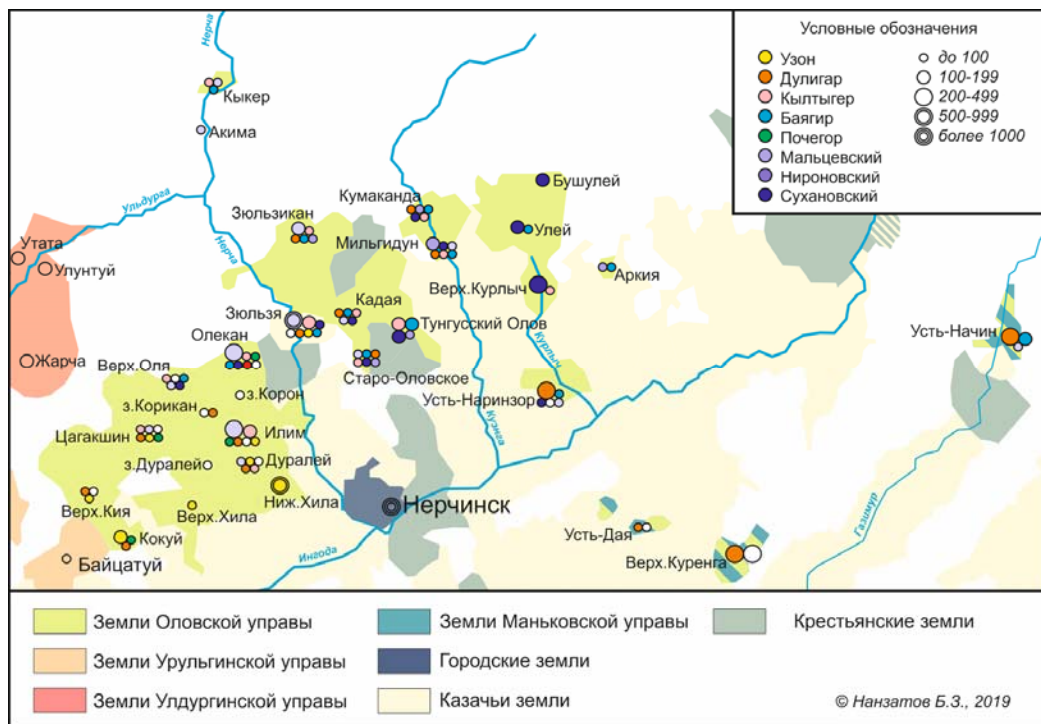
Условные обозначения
Узон
Дулигар
Кылтыгер
Баягир
Почегор
Мальцевский
Нироновский
Сухановский
до 100
100-199
200-499
500-999
более 1000

Нерча
Кыкер
Акима
Ульдурга
Утата
Улунтуй
Жарча
Нерча
Зюльзикан
Кумаканда
Бушулей
Улей
Мильгидун
Аркия
Верх.Курлыч
Кадая
Зюльзя
Тунгусский Олов
Курлыч
Усть-Начин
Олекан
Старо-Оловское
Верх.Оля
з.Корон
Усть-Наринзор
з.Корикан
Цагакшин
Илим
Куэнга
з.Дуралейо
Дуралей
Ниж.Хила
Верх.Кия
Верх.Хила
Нерчинск
Газимур
Кокуй
Ингода
Усть-Дая
Байцатуй
Верх.Куренга

Земли Оловской управы
Земли Маньковской управы
Крестьянские земли
Земли Урульгинской управы
Городские земли
Земли Улдургинской управы
Казачьи земли
© Нанзатов Б.З., 2019